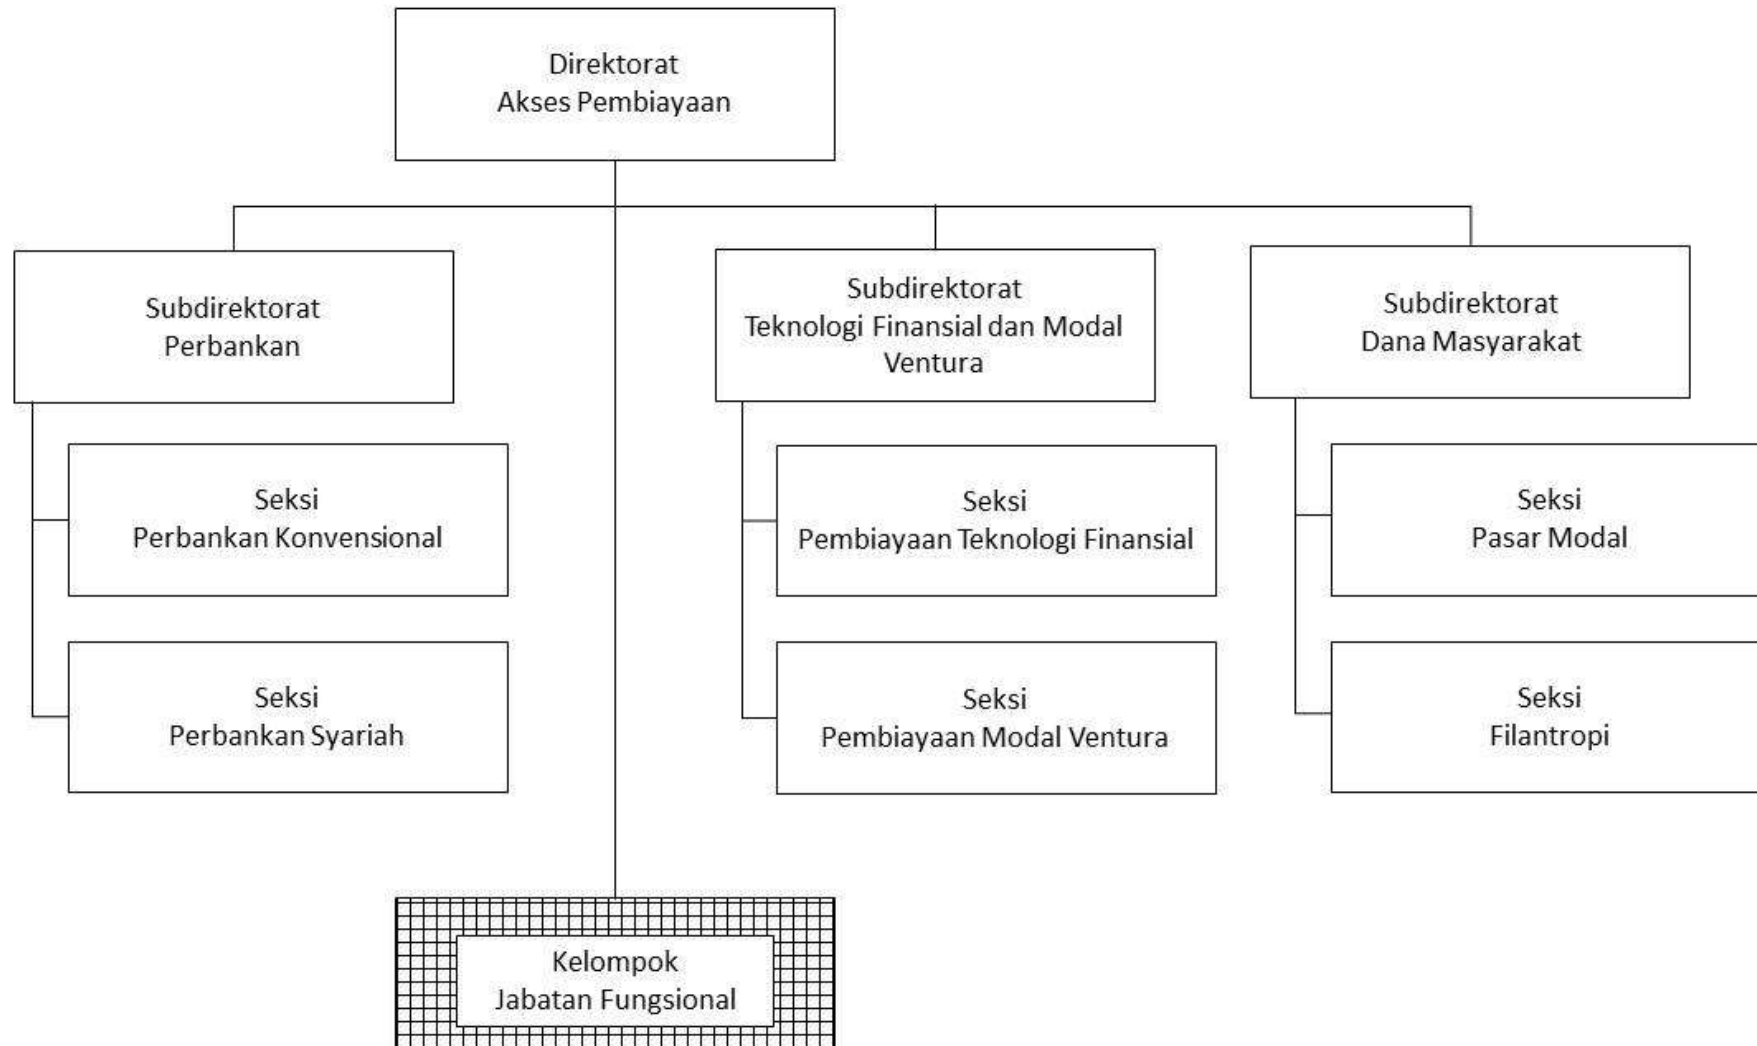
Direktorat
Akses Pembiayaan

Subdirektorat
Perbankan

Seksi
Perbankan Konvensional

Seksi
Perbankan Syariah

Subdirektorat
Teknologi Finansial dan Modal Ventura

Seksi
Pembiayaan Teknologi Finansial

Seksi
Pembiayaan Modal Ventura

Subdirektorat
Dana Masyarakat

Seksi
Pasar Modal

Seksi
Filantropi

Kelompok
Jabatan Fungsional